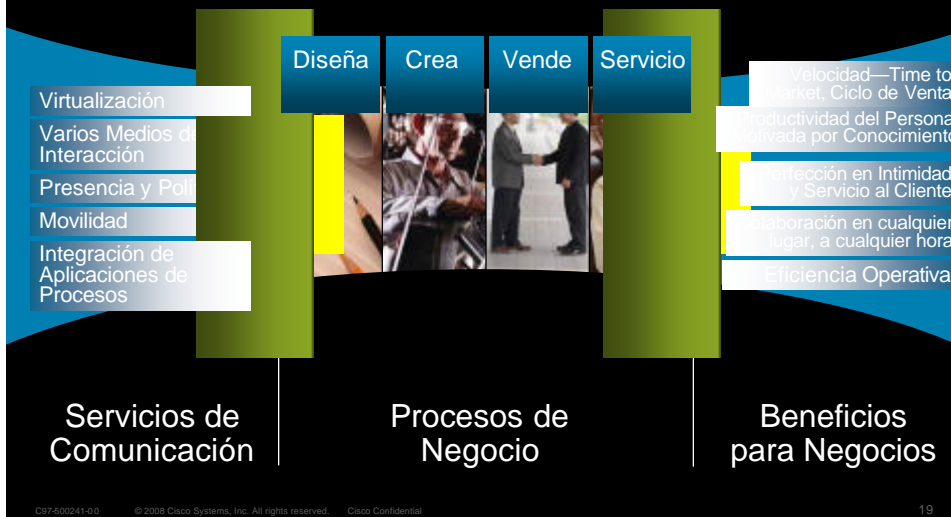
Diseña
Crea
Vende
Servicio

Virtualización
Varios Medios de Interacción
Presencia y Poli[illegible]
Movilidad
Integración de Aplicaciones de Procesos

Velocidad—Time to Market, Ciclo de Venta
Productividad del Personal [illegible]tivada por Conocimiento
Perfección en Intimidad y Servicio al Cliente
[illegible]laboración en cualquier lugar, a cualquier hora
Eficiencia Operativa

Servicios de Comunicación

Procesos de Negocio

Beneficios para Negocios

C97-500241-00 © 2008 Cisco Systems, Inc. All rights reserved. Cisco Confidential 19